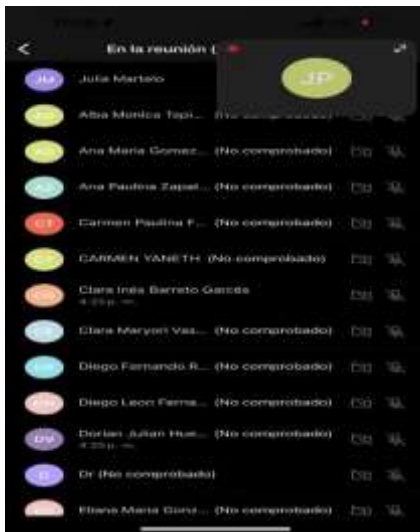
<
En la reunión (

JP

JM Julia Martelo

Alba Mónica Topi... (No comprobado)

Ana Maria Gomez... (No comprobado)

AJ Ana Paulina Zapat... (No comprobado)

CT Carmen Paulina F... (No comprobado)

CARMEN YANETH (No comprobado)

Clara Inés Barreto Garcés
4:23 p. m.

Clara Maryori Vas... (No comprobado)

Diego Fernando R... (No comprobado)

Diego Leon Ferna... (No comprobado)

DV Dorian Julian Hue... (No comprobado)
4:23 p. m.

D Dr (No comprobado)

Eliana Maria Gonz... (No comprobado)